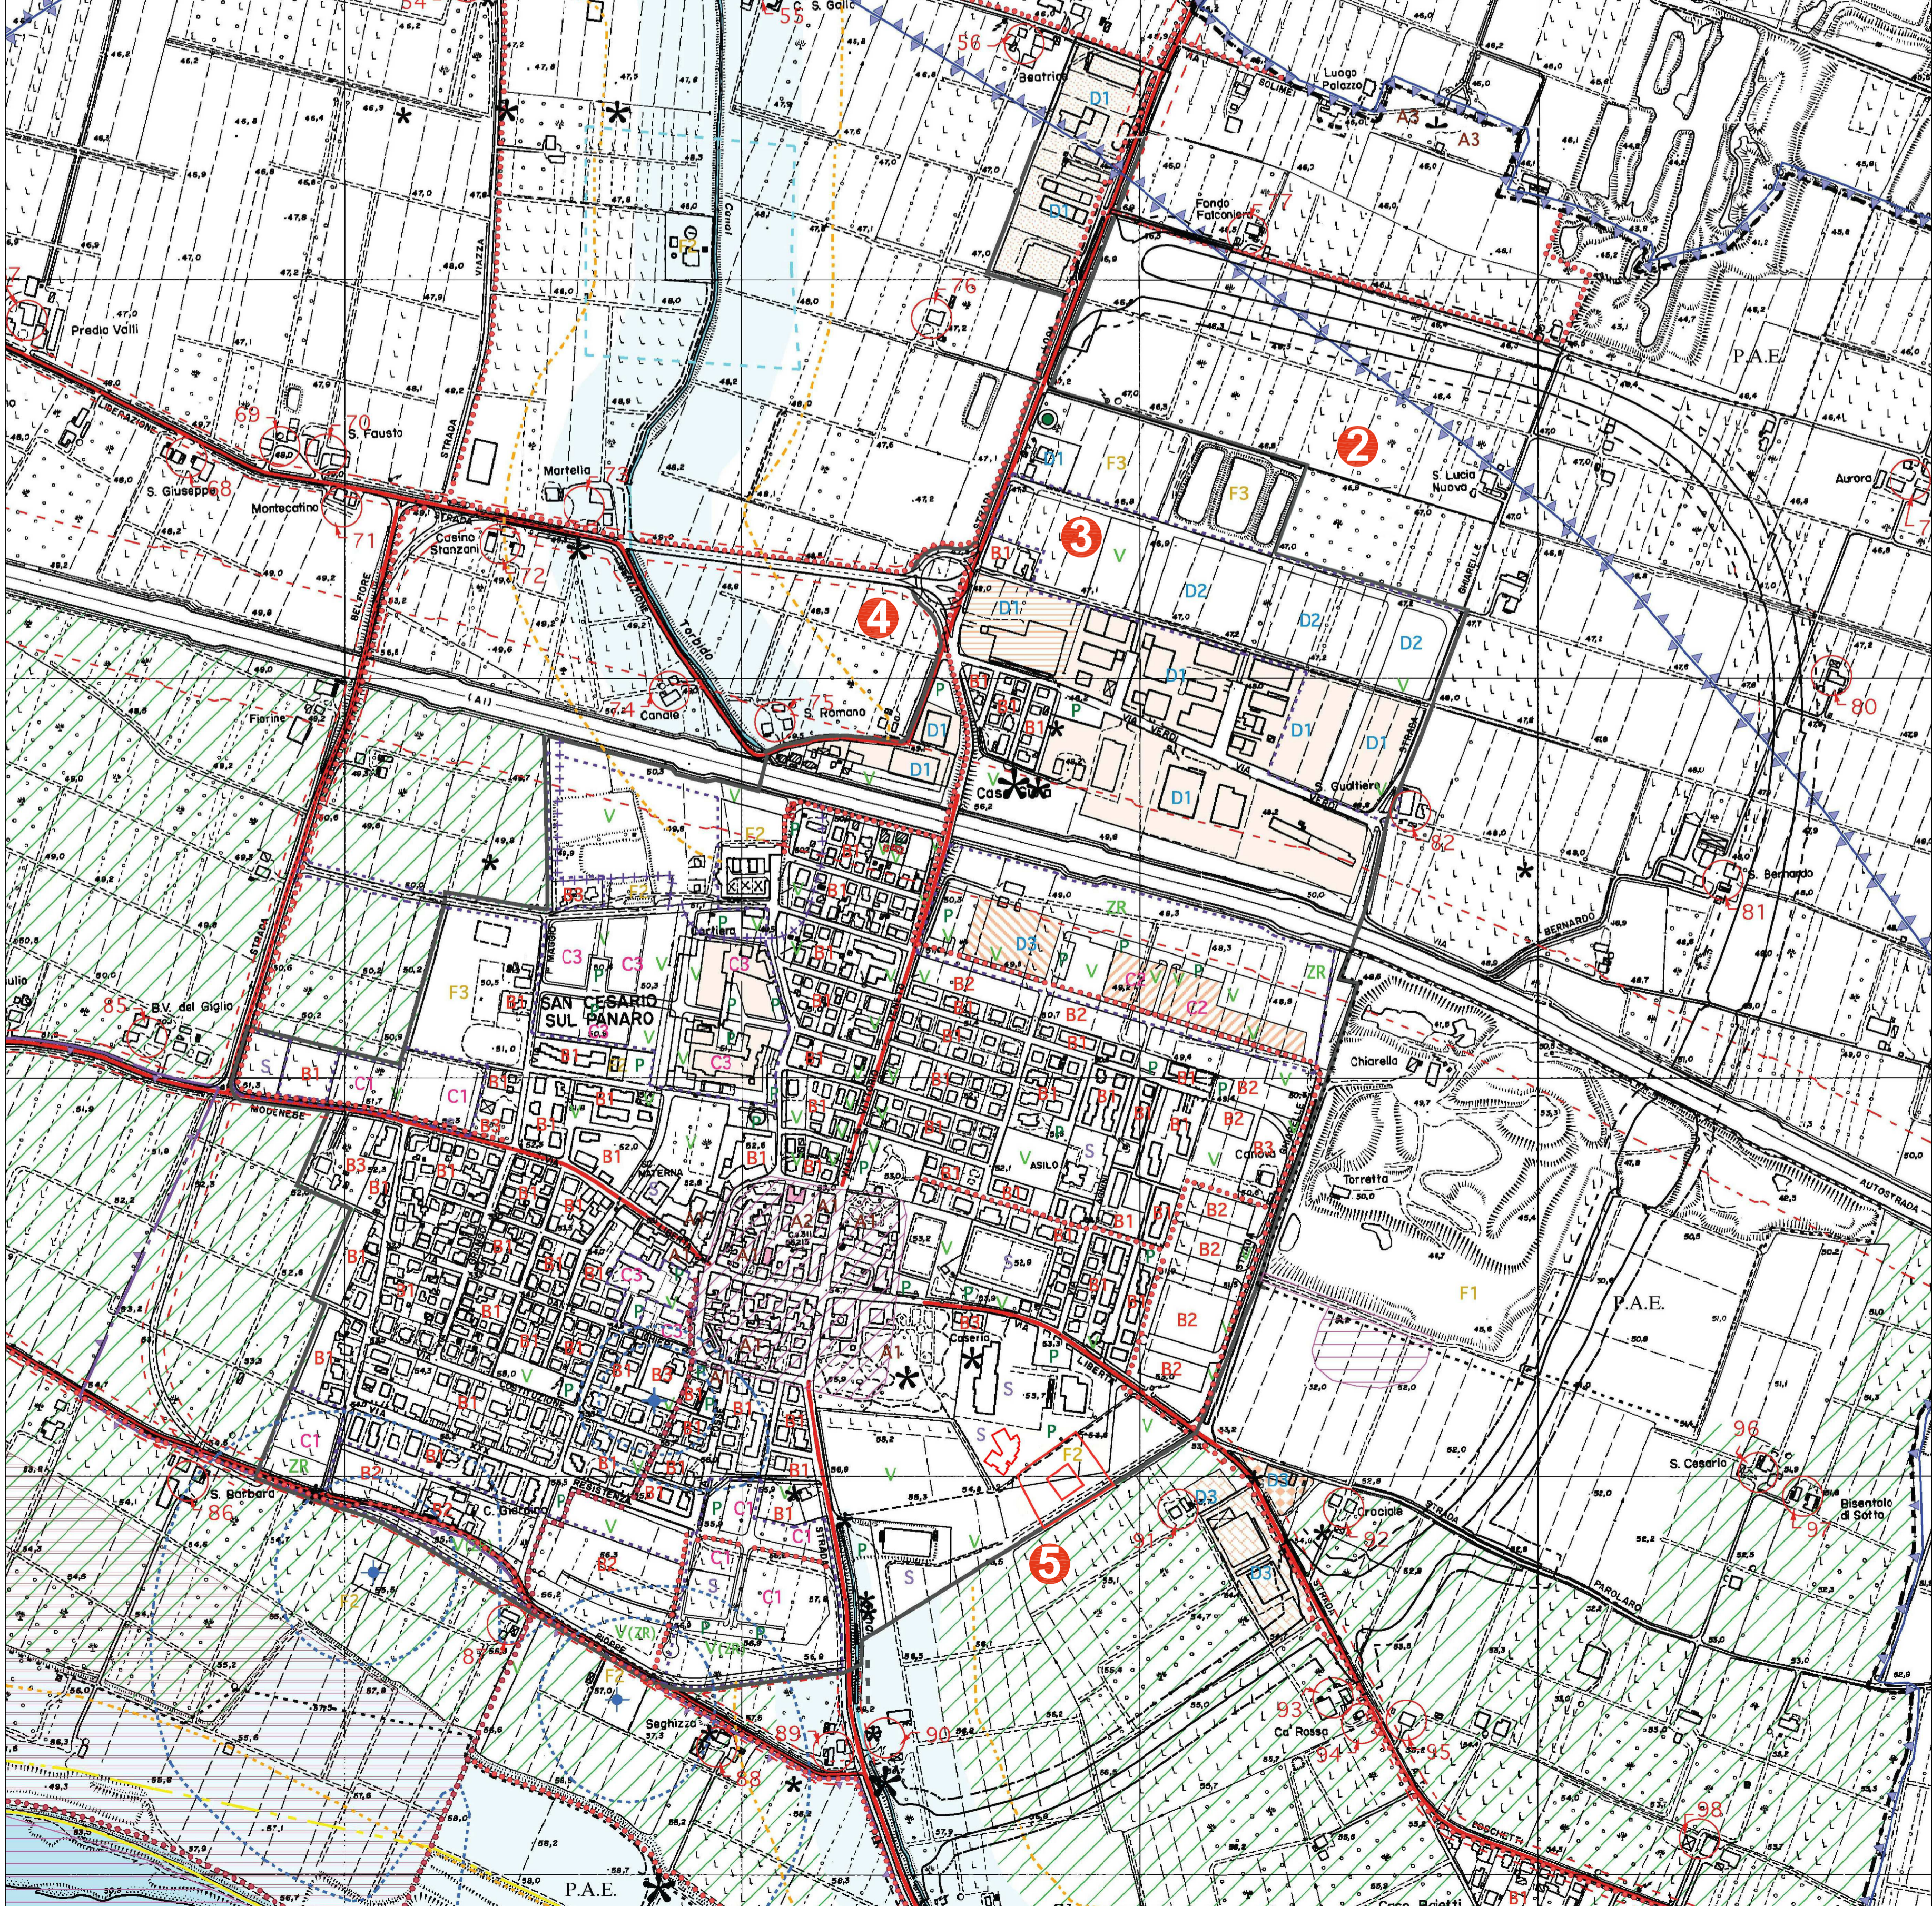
S. Gallo
56
Beatrice
D1
Luogo Palazzo
A3
A3
Fondo Falconiera
77
76
P.A.E.
Predio Valli
69
70
S. Fausto
S. Giuseppe
Montecatino
71
Martello
73
Casino Stanzani
72
2
S. Lucia Nuovo
Aurora
F3
F3
3
4
B1
V
D1
D2
D2
D2
D1
D1
D1
D1
S. Romano
75
Candia
74
80
Casa Gua
S. Gualtiero
82
S. Bernardo
81
Fienile
F2
V
V
ZR
D3
C3
C2
C3
C3
F3
Bertiera
SAN CESARIO SUL PANARO
85
B.V. del Giglio
ZR
Chiarella
Torretta
AUTOSTRADA
S
B1
C1
B3
B1
B2
B2
B3
B2
B2
B2
B2
A2
A1
ASILO
Canova
F1
P.A.E.
Caserio
Ct
ZR
S. Barbaro
86
B1
C1
C1
C1
F2
S. Cesario
96
Bisentolo di Sotto
97
Crociata
92
91
D3
5
S
P
V
P
84
Saghizza
89
90
88
93
Ca' Rosso
94
95
98
P.A.E.